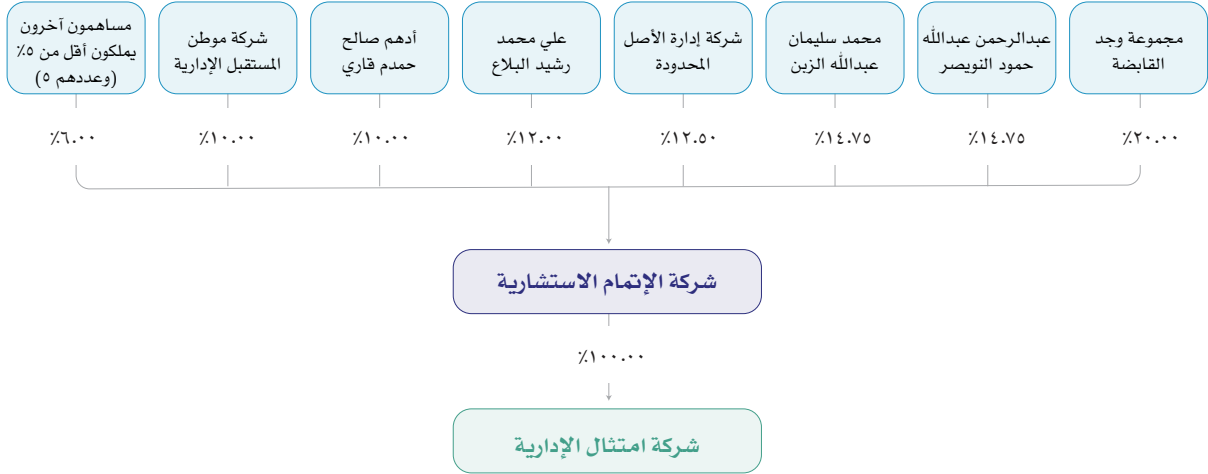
مجموعة وجد القابضة
٢٠٫٠٠٪

عبدالرحمن عبدالله حمود النويصر
١٤٫٧٥٪

محمد سليمان عبدالله الزين
١٤٫٧٥٪

شركة إدارة الأصل المحدودة
١٢٫٥٠٪

علي محمد رشيد البلاع
١٢٫٠٠٪

أدهم صالح حمدم قاري
١٠٫٠٠٪

شركة موطن المستقبل الإدارية
١٠٫٠٠٪

مساهمون آخرون يملكون أقل من ٥٪ (وعددهم ٥)
٦٫٠٠٪

شركة الإتمام الاستشارية

١٠٠٫٠٠٪

شركة امتثال الإدارية